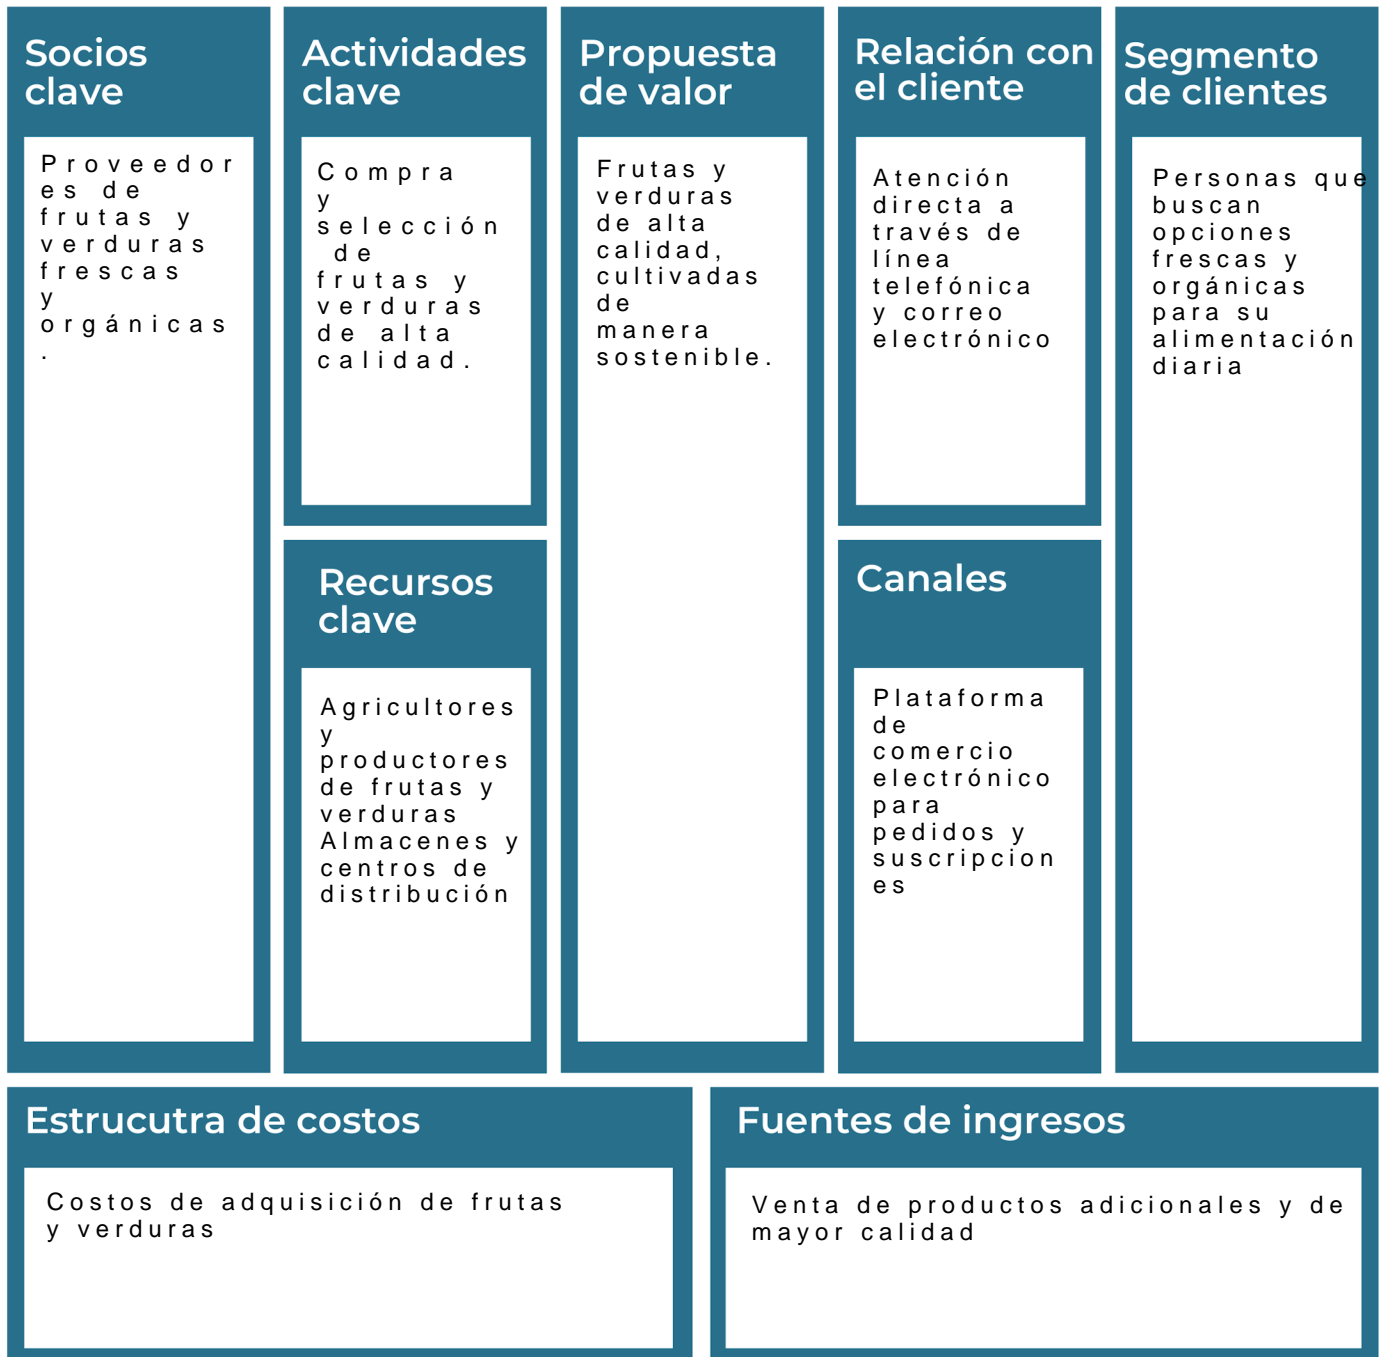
Socios clave

Proveedores de frutas y verduras frescas y orgánicas.

Actividades clave

Compra y selección de frutas y verduras de alta calidad.

Recursos clave

Agricultores y productores de frutas y verduras Almacenes y centros de distribución

Propuesta de valor

Frutas y verduras de alta calidad, cultivadas de manera sostenible.

Relación con el cliente

Atención directa a través de línea telefónica y correo electrónico

Canales

Plataforma de comercio electrónico para pedidos y suscripciones

Segmento de clientes

Personas que buscan opciones frescas y orgánicas para su alimentación diaria

Estrucutra de costos

Costos de adquisición de frutas y verduras

Fuentes de ingresos

Venta de productos adicionales y de mayor calidad